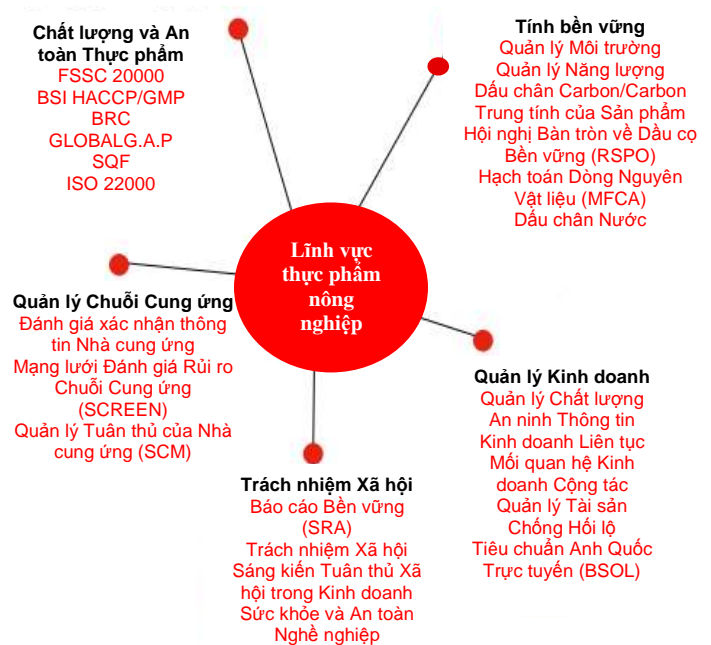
Chất lượng và An toàn Thực phẩm
FSSC 20000
BSI HACCP/GMP
BRC
GLOBALG.A.P
SQF
ISO 22000

Tính bền vững
Quản lý Môi trường
Quản lý Năng lượng
Dấu chân Carbon/Carbon
Trung tính của Sản phẩm
Hội nghị Bàn tròn về Dầu cọ
Bền vững (RSPO)
Hạch toán Dòng Nguyên
Vật liệu (MFCA)
Dấu chân Nước

Lĩnh vực thực phẩm nông nghiệp

Quản lý Chuỗi Cung ứng
Đánh giá xác nhận thông tin Nhà cung ứng
Mạng lưới Đánh giá Rủi ro Chuỗi Cung ứng (SCREEN)
Quản lý Tuân thủ của Nhà cung ứng (SCM)

Quản lý Kinh doanh
Quản lý Chất lượng
An ninh Thông tin
Kinh doanh Liên tục
Mối quan hệ Kinh doanh Cộng tác
Quản lý Tài sản
Chống Hối lộ
Tiêu chuẩn Anh Quốc
Trực tuyến (BSOL)

Trách nhiệm Xã hội
Báo cáo Bền vững (SRA)
Trách nhiệm Xã hội
Sáng kiến Tuân thủ Xã hội trong Kinh doanh
Sức khỏe và An toàn Nghề nghiệp